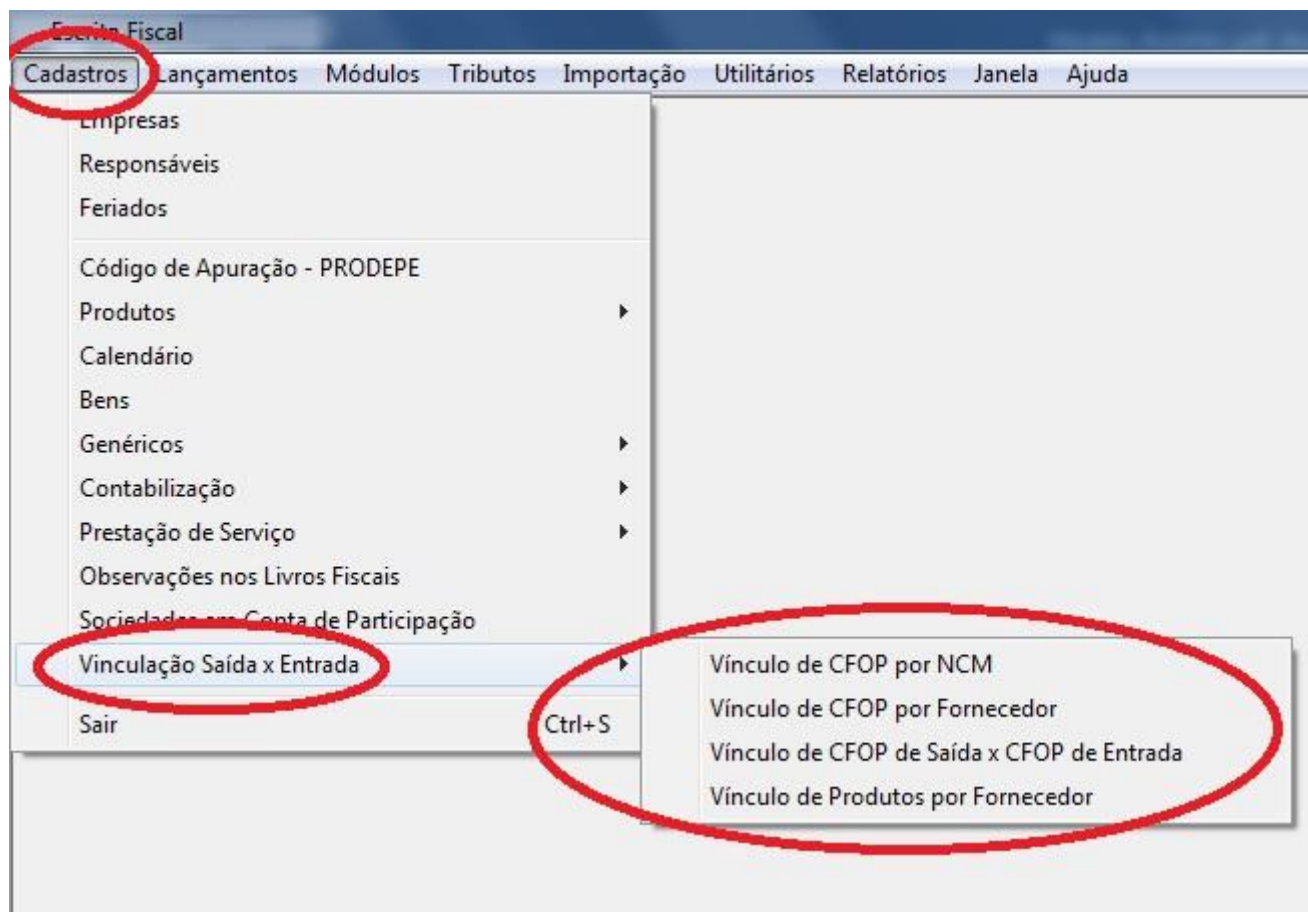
Escrita Fiscal

Cadastros Lançamentos Módulos Tributos Importação Utilitários Relatórios Janela Ajuda

Empresas
Responsáveis
Feriados
Código de Apuração - PRODEPE
Produtos
Calendário
Bens
Genéricos
Contabilização
Prestação de Serviço
Observações nos Livros Fiscais
Sociedades em Conta de Participação
Vinculação Saída x Entrada
Sair Ctrl+S

Vínculo de CFOP por NCM
Vínculo de CFOP por Fornecedor
Vínculo de CFOP de Saída x CFOP de Entrada
Vínculo de Produtos por Fornecedor